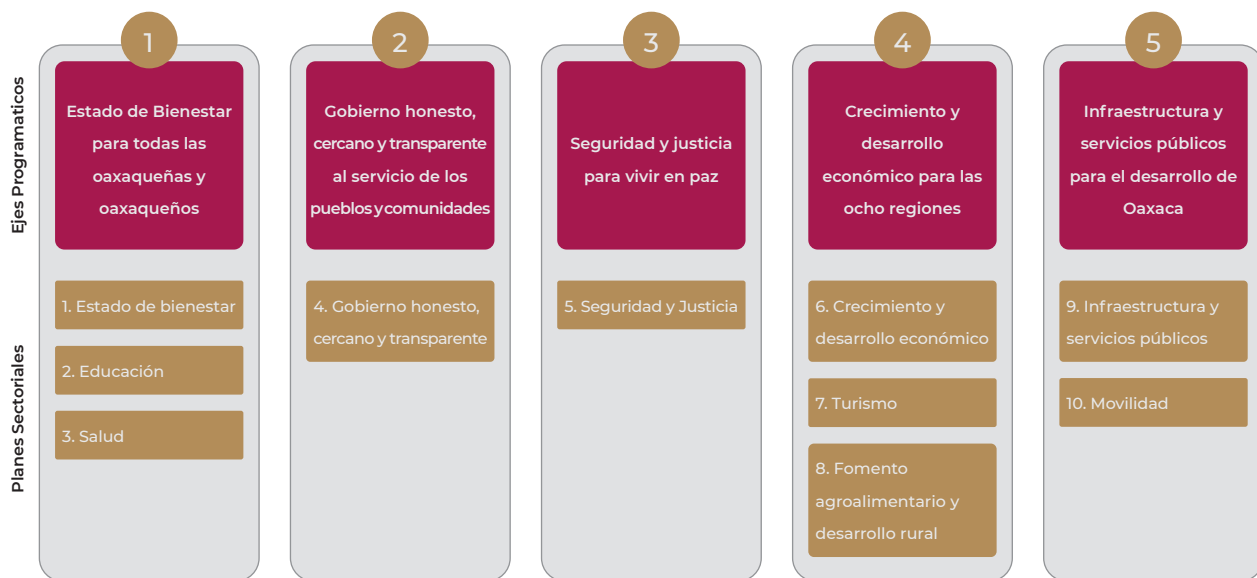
Ejes Programaticos

Planes Sectoriales

1

Estado de Bienestar para todas las oaxaqueñas y oaxaqueños

1. Estado de bienestar

2. Educación

3. Salud

2

Gobierno honesto, cercano y transparente al servicio de los pueblos y comunidades

4. Gobierno honesto, cercano y transparente

3

Seguridad y justicia para vivir en paz

5. Seguridad y Justicia

4

Crecimiento y desarrollo económico para las ocho regiones

6. Crecimiento y desarrollo económico

7. Turismo

8. Fomento agroalimentario y desarrollo rural

5

Infraestructura y servicios públicos para el desarrollo de Oaxaca

9. Infraestructura y servicios públicos

10. Movilidad